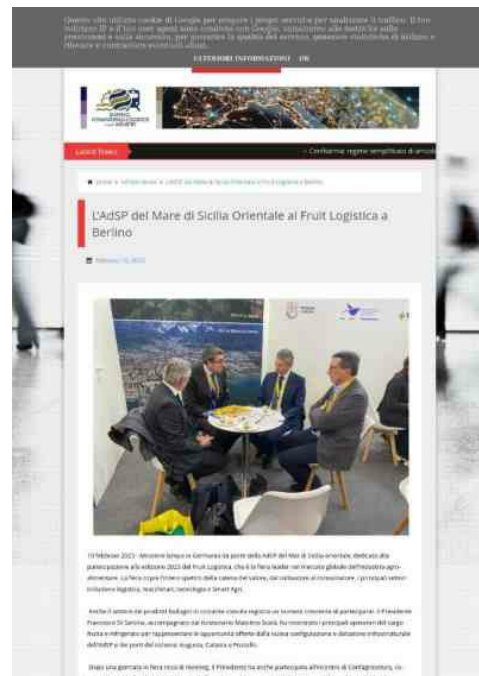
Questo sito utilizza cookie di Google per erogare i propri servizi e per analizzare il traffico. Il tuo indirizzo IP e il tuo user agent sono condivisi con Google, unitamente alle statistiche sulle prestazioni e sulla sicurezza, per garantire la qualità del servizio, generare statistiche di utilizzo e rilevare e contrastare eventuali abusi.

ULTERIORI INFORMAZIONI   OK

Latest News

– Confermato regime semplificato di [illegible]

Home » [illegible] » L'AdSP del Mare di Sicilia Orientale al Fruit Logistica a Berlino

L'AdSP del Mare di Sicilia Orientale al Fruit Logistica a Berlino

February 10, 2023

10 febbraio 2023 – Missione lampo in Germania da parte della AdSP del Mare di Sicilia orientale, dedicata alla partecipazione alla edizione 2023 del Fruit Logistica, che è la fiera leader nel mercato globale dell'industria agro-alimentare. La fiera copre l'intero spettro della catena del valore, dal coltivatore al consumatore, i principali settori: in fruttura logistica, macchinari, tecnologia e Smart Agri.

Anche il settore dei prodotti biologici in crescita vissuta registra un numero crescente di partecipanti. Il Presidente Francesco Di Sarcina, accompagnato dal funzionario Massimo Scalia, ha incontrato i principali operatori del cargo frutta e refrigerato per rappresentare le opportunità offerte dalla nuova configurazione e dotazione infrastrutturale dell'AdSP e dai porti del sistema: Augusta, Catania e Pozzallo.

Dopo una giornata in fiera ricca di meeting, il Presidente ha anche partecipato all'incontro di Confagricoltura, co-